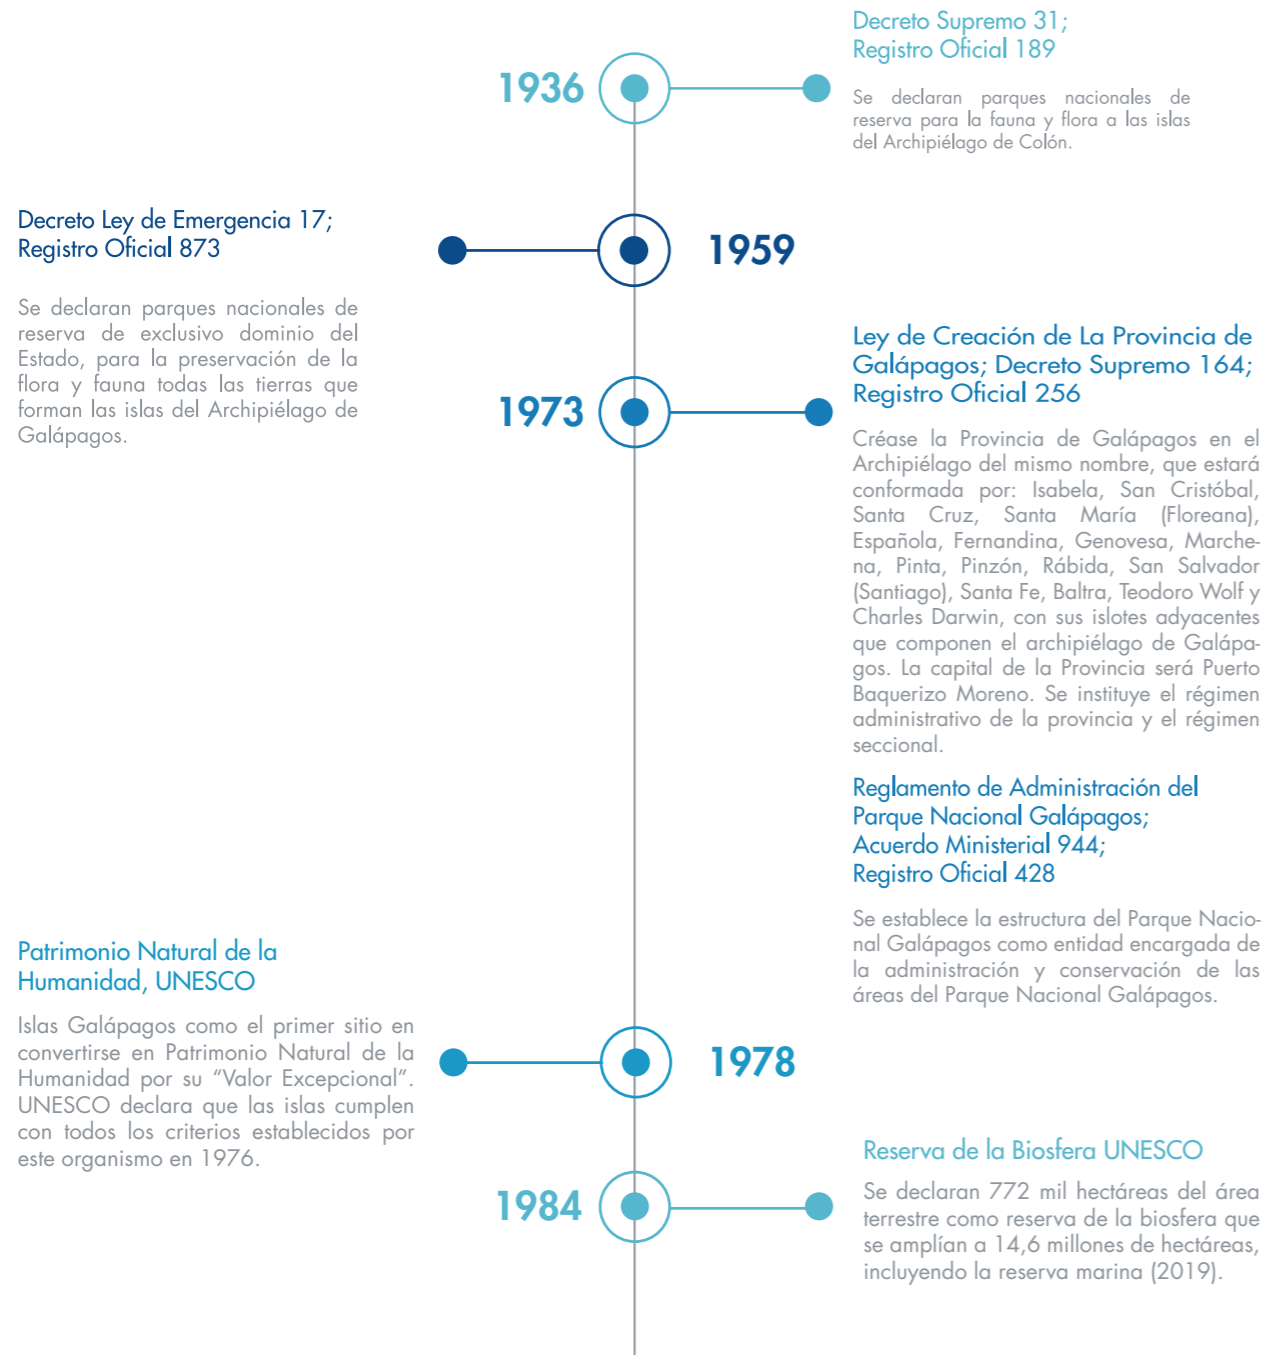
1936

Decreto Supremo 31;
Registro Oficial 189

Se declaran parques nacionales de reserva para la fauna y flora a las islas del Archipiélago de Colón.

Decreto Ley de Emergencia 17;
Registro Oficial 873

1959

Se declaran parques nacionales de reserva de exclusivo dominio del Estado, para la preservación de la flora y fauna todas las tierras que forman las islas del Archipiélago de Galápagos.

1973

Ley de Creación de La Provincia de Galápagos; Decreto Supremo 164;
Registro Oficial 256

Créase la Provincia de Galápagos en el Archipiélago del mismo nombre, que estará conformada por: Isabela, San Cristóbal, Santa Cruz, Santa María (Floreana), Española, Fernandina, Genovesa, Marchena, Pinta, Pinzón, Rábida, San Salvador (Santiago), Santa Fe, Baltra, Teodoro Wolf y Charles Darwin, con sus islotes adyacentes que componen el archipiélago de Galápagos. La capital de la Provincia será Puerto Baquerizo Moreno. Se instituye el régimen administrativo de la provincia y el régimen seccional.

Reglamento de Administración del Parque Nacional Galápagos;
Acuerdo Ministerial 944;
Registro Oficial 428

Se establece la estructura del Parque Nacional Galápagos como entidad encargada de la administración y conservación de las áreas del Parque Nacional Galápagos.

Patrimonio Natural de la Humanidad, UNESCO

Islas Galápagos como el primer sitio en convertirse en Patrimonio Natural de la Humanidad por su "Valor Excepcional". UNESCO declara que las islas cumplen con todos los criterios establecidos por este organismo en 1976.

1978

Reserva de la Biosfera UNESCO

1984

Se declaran 772 mil hectáreas del área terrestre como reserva de la biosfera que se amplían a 14,6 millones de hectáreas, incluyendo la reserva marina (2019).